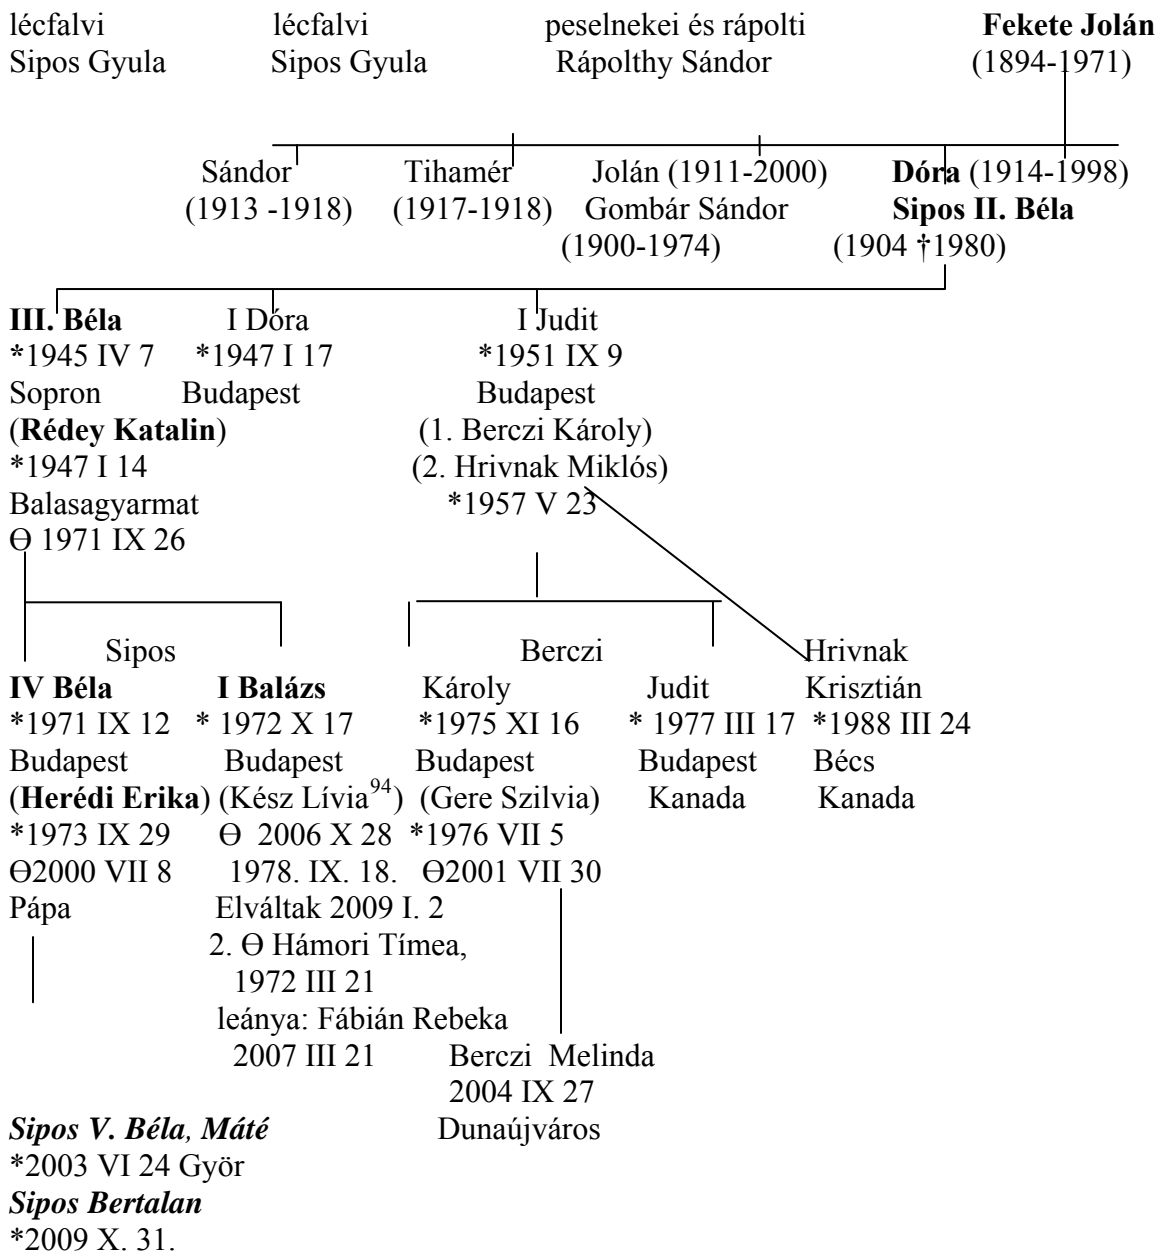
lécfalvi Sipos Gyula    lécfalvi Sipos Gyula    peselnekei és rápolti Rápolthy Sándor    **Fekete Jolán** (1894-1971)

Sándor (1913 -1918)    Tihamér (1917-1918)    Jolán (1911-2000) Gombár Sándor (1900-1974)    **Dóra** (1914-1998) **Sipos II. Béla** (1904 †1980)

**III. Béla** *1945 IV 7 Sopron (**Rédey Katalin**) *1947 I 14 Balasagyarmat ϴ 1971 IX 26

I Dóra *1947 I 17 Budapest

I Judit *1951 IX 9 Budapest (1. Berczi Károly) (2. Hrivnak Miklós) *1957 V 23

Sipos

**IV Béla** *1971 IX 12 Budapest (**Herédi Erika**) *1973 IX 29 ϴ2000 VII 8 Pápa

**I Balázs** * 1972 X 17 Budapest (Kész Lívia$^{94}$) ϴ 2006 X 28 1978. IX. 18. Elváltak 2009 I. 2 2. ϴ Hámori Tímea, 1972 III 21 leánya: Fábián Rebeka 2007 III 21

Berczi

Károly *1975 XI 16 Budapest (Gere Szilvia) *1976 VII 5 ϴ2001 VII 30

Judit * 1977 III 17 Budapest Kanada

Hrivnak Krisztián *1988 III 24 Bécs Kanada

Berczi Melinda 2004 IX 27 Dunaújváros

***Sipos V. Béla, Máté*** *2003 VI 24 Györ
***Sipos Bertalan*** *2009 X. 31.